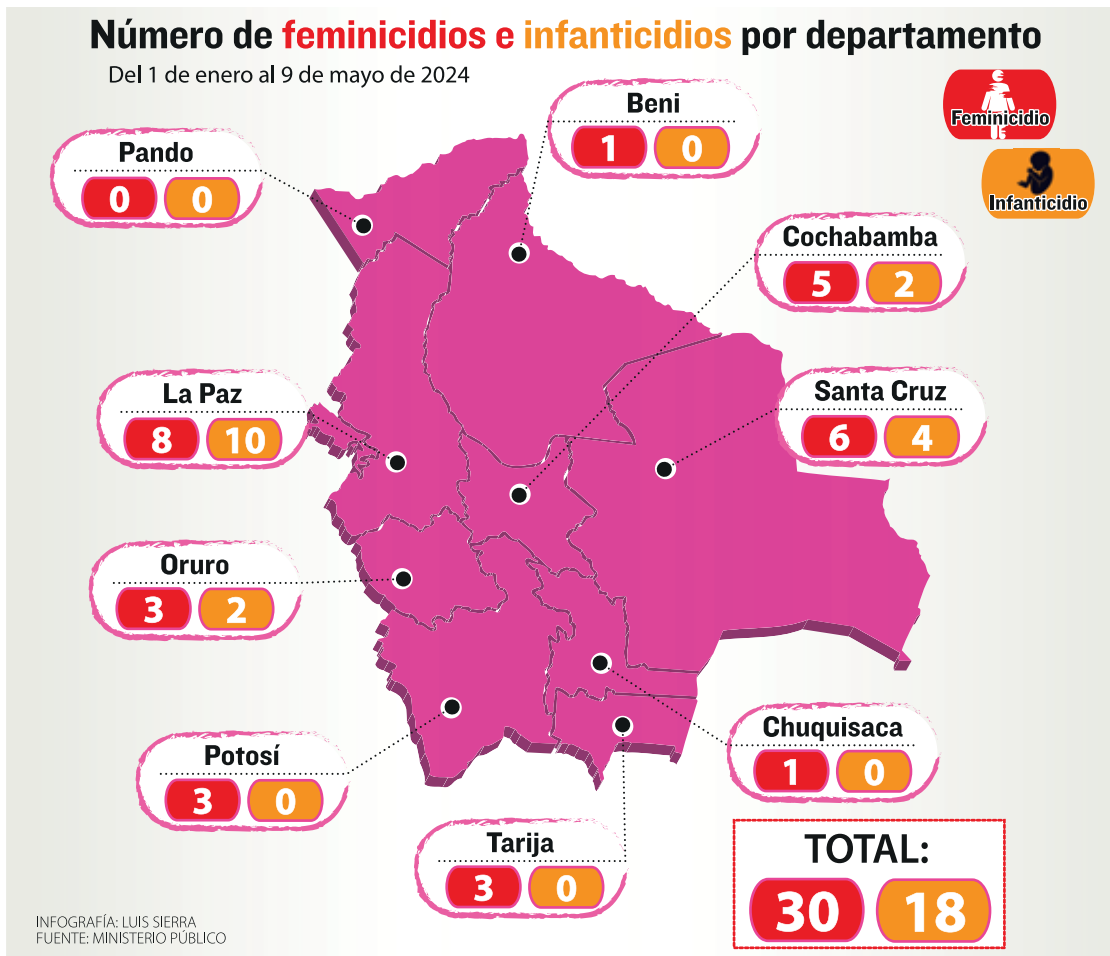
Número de feminicidios e infanticidios por departamento

Del 1 de enero al 9 de mayo de 2024

Feminicidio

Infanticidio

Pando
0 0

Beni
1 0

Cochabamba
5 2

La Paz
8 10

Santa Cruz
6 4

Oruro
3 2

Chuquisaca
1 0

Potosí
3 0

Tarija
3 0

TOTAL:
30 18

INFOGRAFÍA: LUIS SIERRA
FUENTE: MINISTERIO PÚBLICO